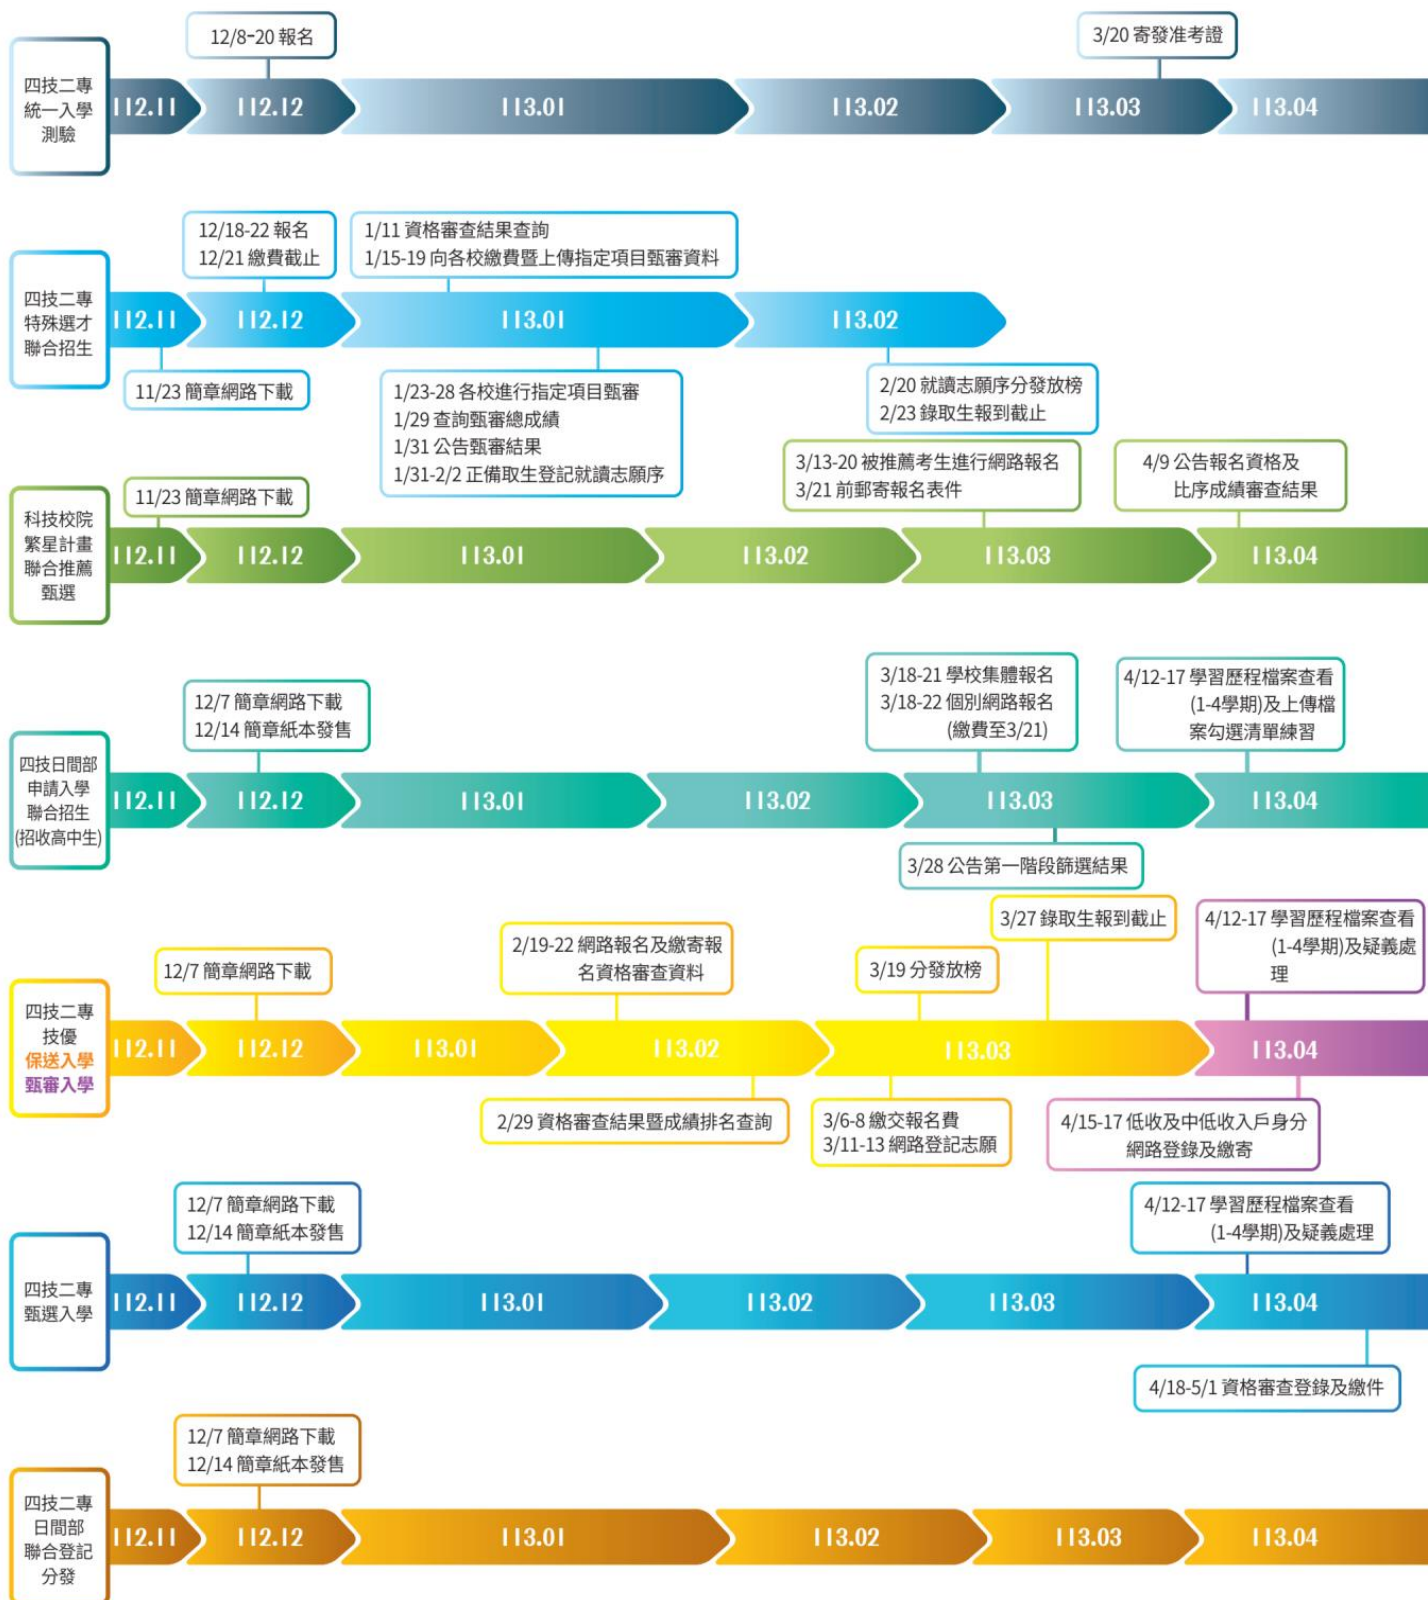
四技二專統一入學測驗

12/8-20 報名

3/20 寄發准考證

112.11 112.12 113.01 113.02 113.03 113.04

四技二專特殊選才聯合招生

12/18-22 報名
12/21 繳費截止

1/11 資格審查結果查詢
1/15-19 向各校繳費暨上傳指定項目甄審資料

112.11 112.12 113.01 113.02

11/23 簡章網路下載

1/23-28 各校進行指定項目甄審
1/29 查詢甄審總成績
1/31 公告甄審結果
1/31-2/2 正備取生登記就讀志願序

2/20 就讀志願序分發放榜
2/23 錄取生報到截止

科技校院繁星計畫聯合推薦甄選

11/23 簡章網路下載

3/13-20 被推薦考生進行網路報名
3/21 前郵寄報名表件

4/9 公告報名資格及比序成績審查結果

112.11 112.12 113.01 113.02 113.03 113.04

四技日間部申請入學聯合招生(招收高中生)

12/7 簡章網路下載
12/14 簡章紙本發售

3/18-21 學校集體報名
3/18-22 個別網路報名
(繳費至3/21)

4/12-17 學習歷程檔案查看(1-4學期)及上傳檔案勾選清單練習

112.11 112.12 113.01 113.02 113.03 113.04

3/28 公告第一階段篩選結果

四技二專技優保送入學甄審入學

3/27 錄取生報到截止

4/12-17 學習歷程檔案查看(1-4學期)及疑義處理

12/7 簡章網路下載

2/19-22 網路報名及繳寄報名資格審查資料

3/19 分發放榜

112.11 112.12 113.01 113.02 113.03 113.04

2/29 資格審查結果暨成績排名查詢

3/6-8 繳交報名費
3/11-13 網路登記志願

4/15-17 低收及中低收入戶身分網路登錄及繳寄

四技二專甄選入學

12/7 簡章網路下載
12/14 簡章紙本發售

4/12-17 學習歷程檔案查看(1-4學期)及疑義處理

112.11 112.12 113.01 113.02 113.03 113.04

4/18-5/1 資格審查登錄及繳件

四技二專日間部聯合登記分發

12/7 簡章網路下載
12/14 簡章紙本發售

112.11 112.12 113.01 113.02 113.03 113.04